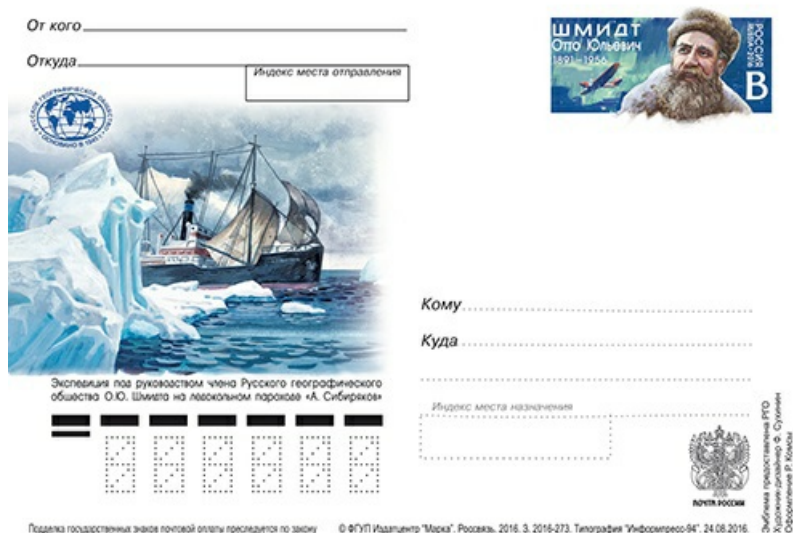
От кого

Откуда

Индекс места отправления

РУССКОЕ ГЕОГРАФИЧЕСКОЕ ОБЩЕСТВО ОСНОВАНО В 1845 Г.

ШМИДТ
Отто Юльевич
1891–1956
РОССИЯ
2016
В

Экспедиция под руководством члена Русского географического общества О.Ю. Шмидта на ледокольном пароходе «А. Сибиряков»

Кому

Куда

Индекс места назначения

ПОЧТА РОССИИ

Эмблема предоставлена РГО
Художник-дизайнер Ф. Сухинин
Оформление Р. Комсы

Подделка государственных знаков почтовой оплаты преследуется по закону

© ФГУП Издатцентр "Марка". Россвязь. 2016. З. 2016-273. Типография "Информпресс-94". 24.08.2016.